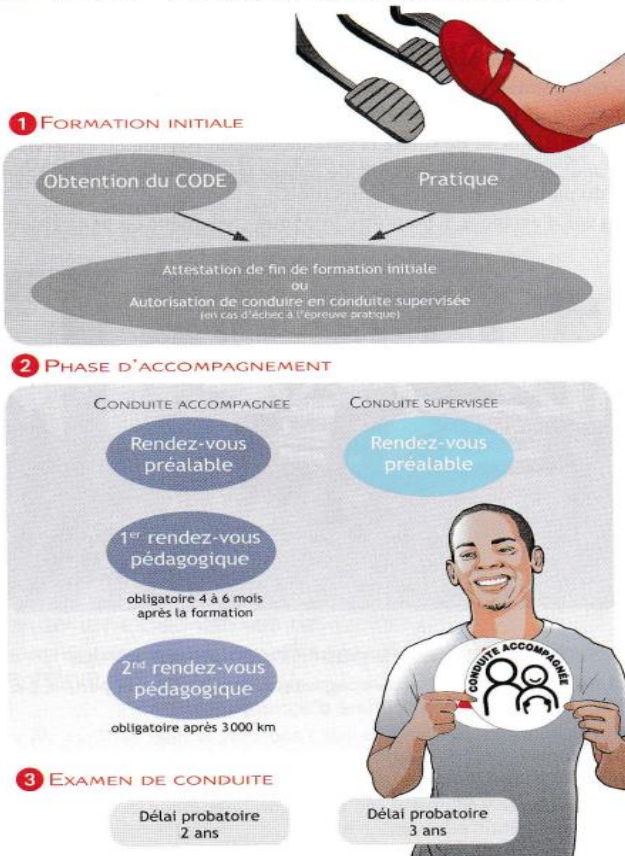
1 FORMATION INITIALE

Obtention du CODE

Pratique

Attestation de fin de formation initiale
ou
Autorisation de conduire en conduite supervisée
(en cas d'échec à l'épreuve pratique)

2 PHASE D'ACCOMPAGNEMENT

CONDUITE ACCOMPAGNÉE

CONDUITE SUPERVISÉE

Rendez-vous préalable

Rendez-vous préalable

1$^{er}$ rendez-vous pédagogique

obligatoire 4 à 6 mois après la formation

2$^{nd}$ rendez-vous pédagogique

obligatoire après 3 000 km

CONDUITE ACCOMPAGNÉE

3 EXAMEN DE CONDUITE

Délai probatoire 2 ans

Délai probatoire 3 ans